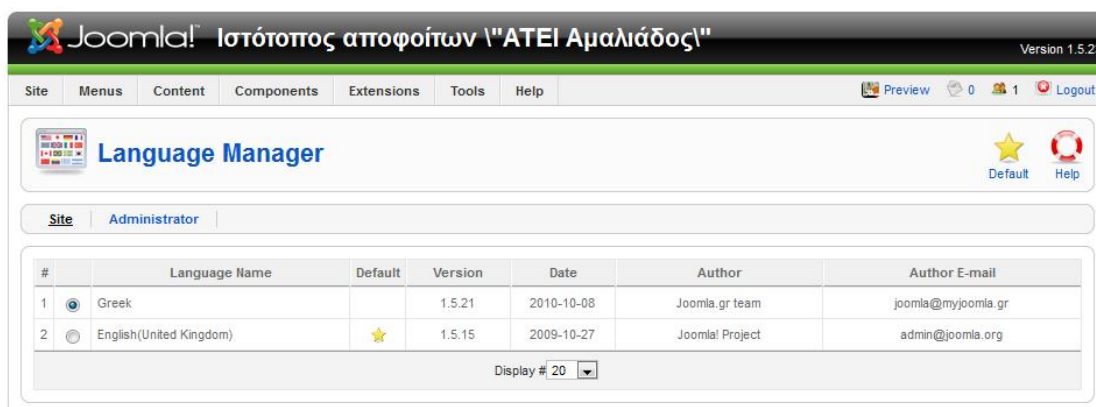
Joomla!® Ιστότοπος αποφοίτων \"ΑΤΕΙ Αμαλιάδος\"

Version 1.5.2

Site Menus Content Components Extensions Tools Help

Preview 0 1 Logout

Language Manager

Default Help

Site Administrator

| # | | Language Name | Default | Version | Date | Author | Author E-mail |
|---|---|---|---|---|---|---|---|
| 1 | | Greek | | 1.5.21 | 2010-10-08 | Joomla.gr team | joomla@myjoomla.gr |
| 2 | | English(United Kingdom) | | 1.5.15 | 2009-10-27 | Joomla! Project | admin@joomla.org |

Display # 20